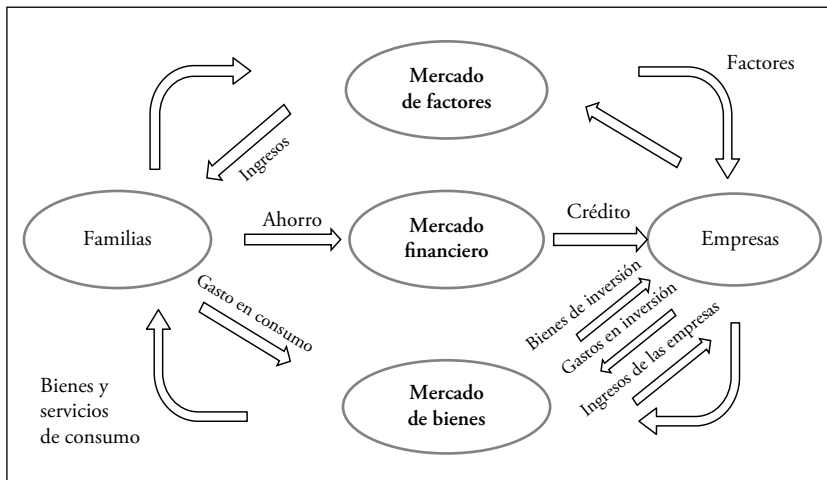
Mercado de factores

Factores

Ingresos

Familias

Ahorro

Mercado financiero

Crédito

Empresas

Gasto en consumo

Bienes de inversión

Gastos en inversión

Ingresos de las empresas

Bienes y servicios de consumo

Mercado de bienes